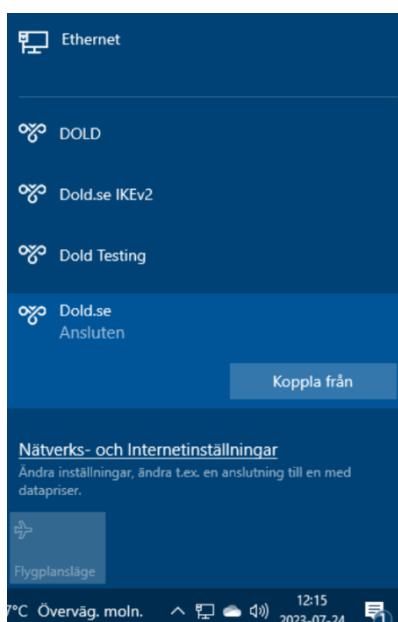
Ethernet

DOLD

Dold.se IKEv2

Dold Testing

Dold.se
Ansluten

Koppla från

Nätverks- och Internetinställningar
Ändra inställningar, ändra t.ex. en anslutning till en med datapriser.

Flygplansläge

7°C Överväg. moln.

12:15
2023-07-24